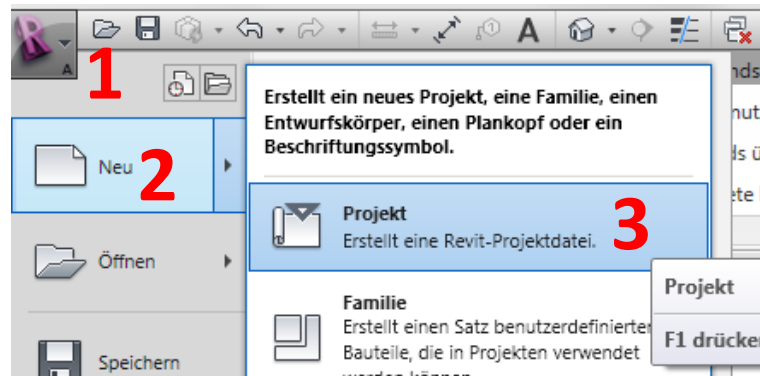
A

1

Neu

2

Öffnen

Speichern

Erstellt ein neues Projekt, eine Familie, einen Entwurfskörper, einen Plankopf oder ein Beschriftungssymbol.

Projekt
Erstellt eine Revit-Projektdatei.

3

Familie
Erstellt einen Satz benutzerdefinierter Bauteile, die in Projekten verwendet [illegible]

Projekt

F1 drücken

nds

nut

ds ü

ete l